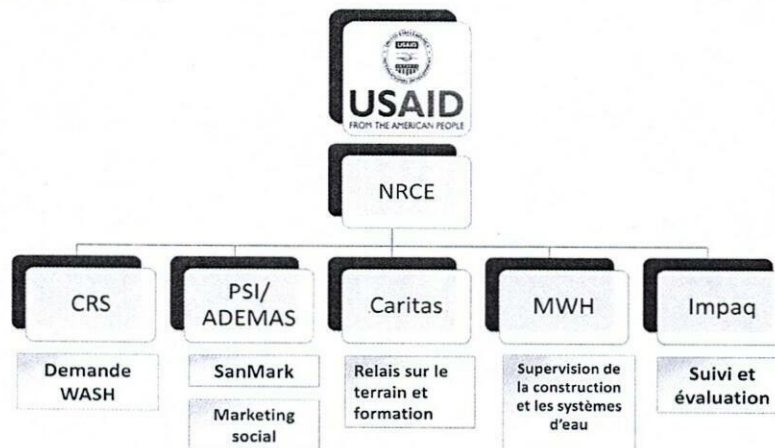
USAID
FROM THE AMERICAN PEOPLE

NRCE

CRS

Demande WASH

PSI/ ADEMAS

SanMark

Marketing social

Caritas

Relais sur le terrain et formation

MWH

Supervision de la construction et les systèmes d'eau

Impaq

Suivi et évaluation